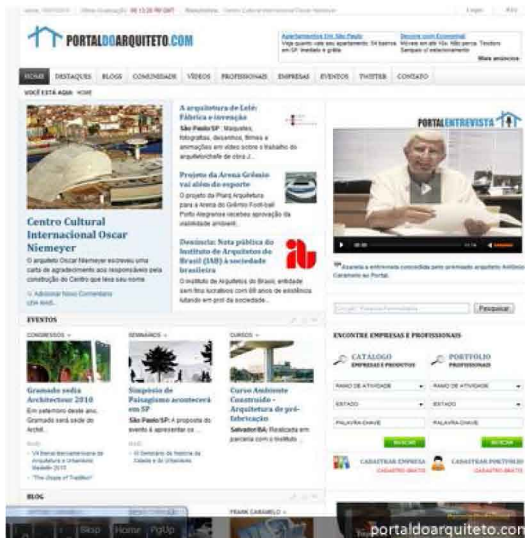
PORTALDOARQUITETO.COM

Apartamentos em São Paulo
Veja quanto vale seu apartamento. Só bairros em SP. Avaliado e grátis

Decore com Economia!
Móveis em até 10x. Não perca. Tendões Sempre c/ estacionamento

Mais anúncios

HOME | DESTAQUES | BLOGS | COMUNIDADE | VÍDEOS | PROFISSIONAIS | EMPRESAS | EVENTOS | TWITTER | CONTATO

VOCÊ ESTÁ AQUI: HOME

Centro Cultural Internacional Oscar Niemeyer

O arquiteto Oscar Niemeyer escreveu uma carta de agradecimento aos responsáveis pela construção do Centro que leva seu nome

A arquitetura de Lelé: Fábrica e invenção
São Paulo/SP: Maquetes, fotografias, desenhos, filmes e animações em vídeo sobre o trabalho do arquiteto Lelé e de obra J...

Projeto da Arena Grêmio vai além do esporte
O projeto da Plarq Arquitetura para a Arena do Grêmio Foot-ball Porto Alegrense recebeu aprovação da viabilidade ambient...

Denúncia: Nota pública do Instituto de Arquitetos do Brasil (IAB) à sociedade brasileira
O Instituto de Arquitetos do Brasil, entidade sem fins lucrativos com 88 anos de existência lutando em prol da sociedade...

PORTALENTREVISTA

Assista a entrevista concedida pelo premiado arquiteto Antônio Caramelo ao Portal.

Pesquisar

EVENTOS

CONGRESSOS | SEMINÁRIOS | CURSOS

Gramado sedia Architecture 2010
Em setembro deste ano, Gramado será sede do Archit...

- VII Bienal Iberoamericana de Arquitetura e Urbanismo Medellín 2010
- "The Shape of Tradition"

Simpósio de Paisagismo acontecerá em SP
São Paulo/SP: A proposta do evento é apresentar os ...

- IX Seminário de História da Cidade e do Urbanismo

Curso Ambiente Construído - Arquitetura de pré-fabricação
Salvador/BA: Realizado em parceria com o Instituto ...

ENCONTRE EMPRESAS E PROFISSIONAIS

CATÁLOGO
EMPRESAS E PRODUTOS

PORTFÓLIO
PROFISSIONAIS

RAMO DE ATIVIDADE | RAMO DE ATIVIDADE
ESTADO | ESTADO
PALAVRA CHAVE | PALAVRA CHAVE

BUSCAR | BUSCAR

CADASTRAR EMPRESA
CADASTRO GRÁTIS

CADASTRAR PORTFÓLIO
CADASTRO GRÁTIS

BLOG

FRANK CARAMELO

portaldoarquiteto.com